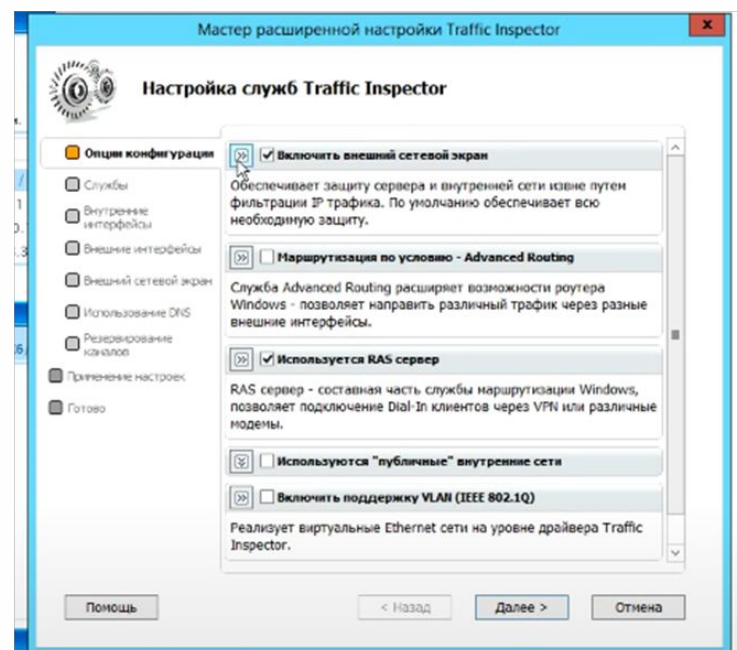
Мастер расширенной настройки Traffic Inspector

x

Настройка служб Traffic Inspector

Опции конфигурации

Службы

Внутренние интерфейсы

Внешние интерфейсы

Внешний сетевой экран

Использование DNS

Резервирование каналов

Применение настроек

Готово

Включить внешний сетевой экран

Обеспечивает защиту сервера и внутренней сети извне путем фильтрации IP трафика. По умолчанию обеспечивает всю необходимую защиту.

Маршрутизация по условию - Advanced Routing

Служба Advanced Routing расширяет возможности роутера Windows - позволяет направить различный трафик через разные внешние интерфейсы.

Используется RAS сервер

RAS сервер - составная часть службы маршрутизации Windows, позволяет подключение Dial-In клиентов через VPN или различные модемы.

Используются "публичные" внутренние сети

Включить поддержку VLAN (IEEE 802.1Q)

Реализует виртуальные Ethernet сети на уровне драйвера Traffic Inspector.

Помощь

< Назад

Далее >

Отмена